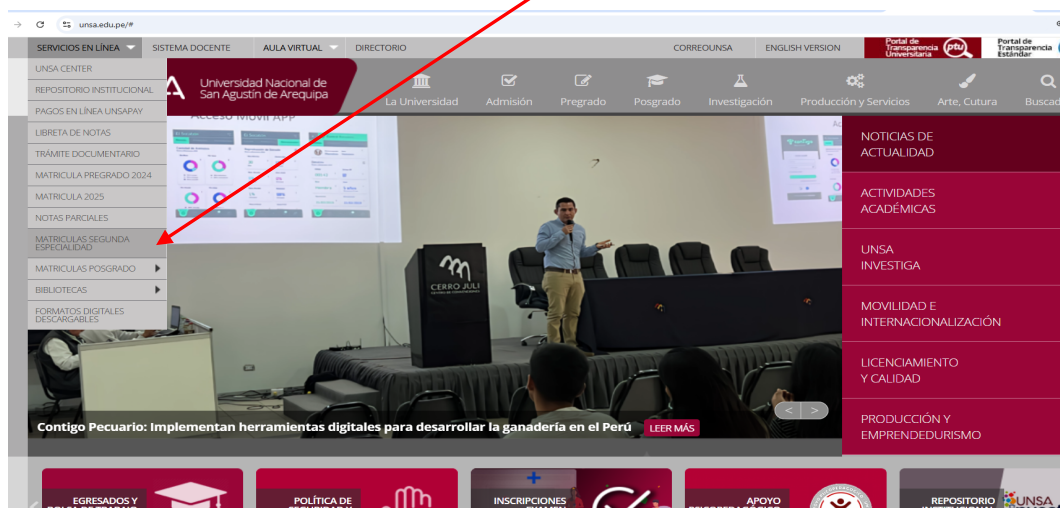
unsa.edu.pe/#

SERVICIOS EN LÍNEA SISTEMA DOCENTE AULA VIRTUAL DIRECTORIO CORREOUNSA ENGLISH VERSION Portal de Transparencia Universitaria ptu Portal de Transparencia Estándar

UNSA CENTER
REPOSITORIO INSTITUCIONAL
PAGOS EN LÍNEA UNSAPAY
LIBRETA DE NOTAS
TRÁMITE DOCUMENTARIO
MATRICULA PREGRADO 2024
MATRICULA 2025
NOTAS PARCIALES
MATRICULAS SEGUNDA ESPECIALIDAD
MATRICULAS POSGRADO
BIBLIOTECAS
FORMATOS DIGITALES DESCARGABLES

Universidad Nacional de San Agustín de Arequipa

La Universidad Admisión Pregrado Posgrado Investigación Producción y Servicios Arte, Cutura Buscar

Acceso Movil APP

CERRO JULI

Contigo Pecuario: Implementan herramientas digitales para desarrollar la ganadería en el Perú LEER MÁS

NOTICIAS DE ACTUALIDAD
ACTIVIDADES ACADÉMICAS
UNSA INVESTIGA
MOVILIDAD E INTERNACIONALIZACIÓN
LICENCIAMIENTO Y CALIDAD
PRODUCCIÓN Y EMPRENDEDURISMO

EGRESADOS Y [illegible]
POLÍTICA DE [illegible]
INSCRIPCIONES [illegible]
APOYO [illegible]
REPOSITORIO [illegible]
UNSA